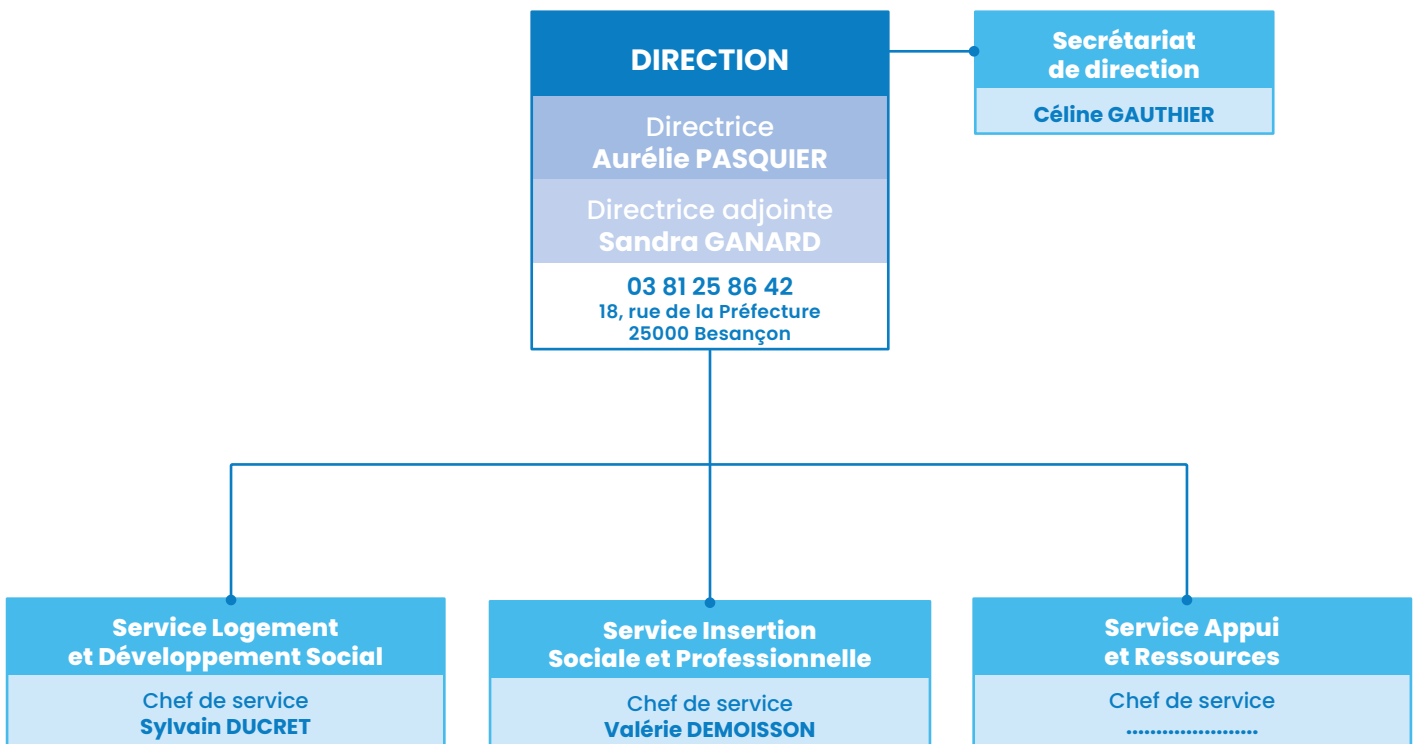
DIRECTION

Directrice
Aurélie PASQUIER

Directrice adjointe
Sandra GANARD

03 81 25 86 42
18, rue de la Préfecture
25000 Besançon

Secrétariat de direction

Céline GAUTHIER

Service Logement et Développement Social

Chef de service
Sylvain DUCRET

Service Insertion Sociale et Professionnelle

Chef de service
Valérie DEMOISSON

Service Appui et Ressources

Chef de service
........................